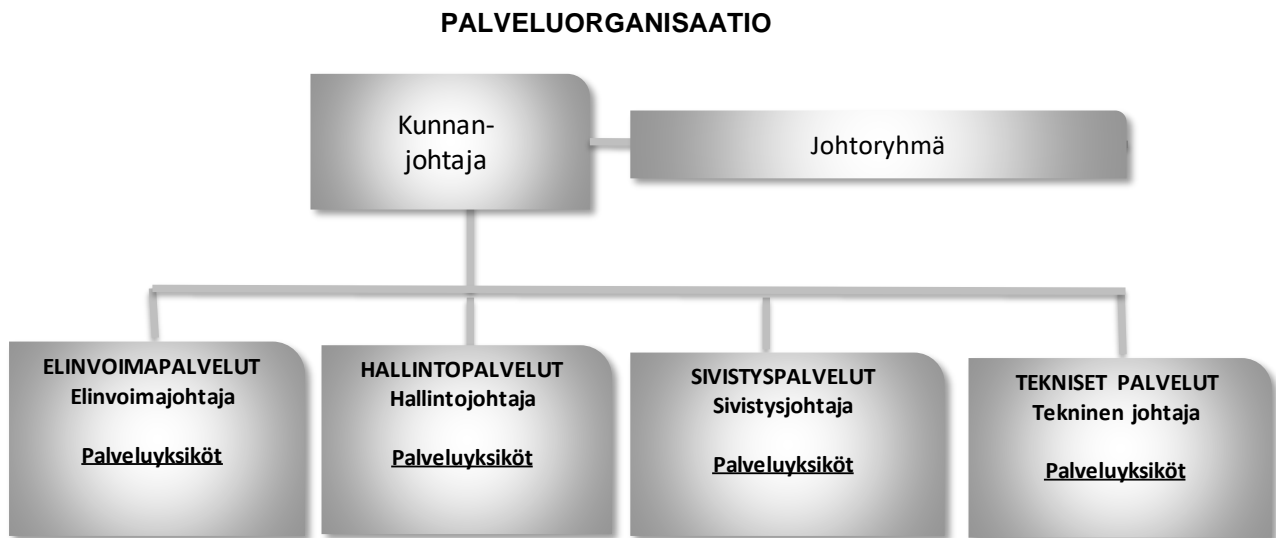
PALVELUORGANISAATIO

Kunnanjohtaja

Johtoryhmä

ELINVOIMAPALVELUT
Elinvoimajohtaja

Palveluyksiköt

HALLINTOPALVELUT
Hallintojohtaja

Palveluyksiköt

SIVISTYSPALVELUT
Sivistysjohtaja

Palveluyksiköt

TEKNISET PALVELUT
Tekninen johtaja

Palveluyksiköt